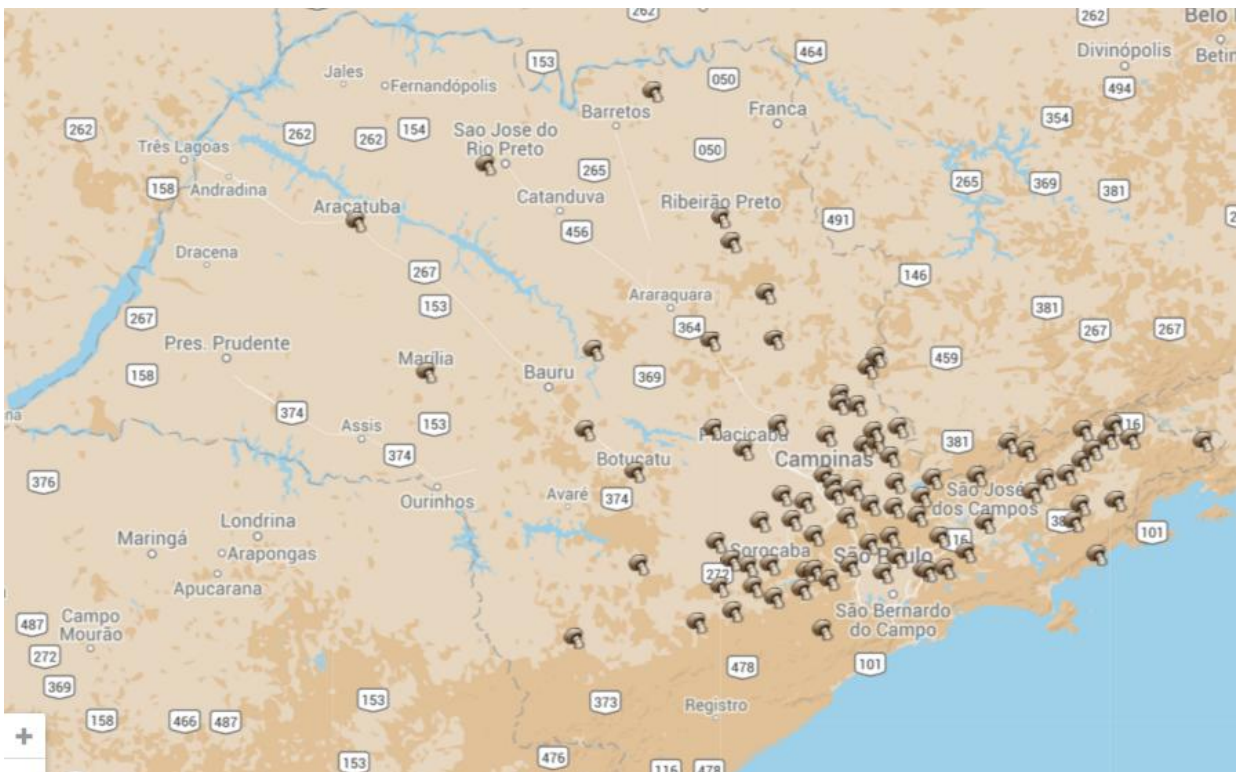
262
262
Belo
Divinópolis
Betim
464
153
Jales
Fernandópolis
050
494
Barretos
Franca
354
262
262
262
154
Sao Jose do Rio Preto
050
Três Lagoas
265
265
369
381
158
Andradina
Catanduva
Ribeirão Preto
Aracatuba
491
456
Dracena
267
146
Araraquara
153
381
267
364
267
267
Pres. Prudente
Marília
459
158
Bauru
369
374
Assis
153
381
Piracicaba
374
Botucatu
Campinas
376
São José dos Campos
Ourinhos
Avaré
374
Londrina
Maringá
Arapongas
Sorocaba
São Paulo
101
Apucarana
272
487
Campo Mourão
São Bernardo do Campo
272
478
101
369
153
373
Registro
158
466
487
+
153
476
116
478